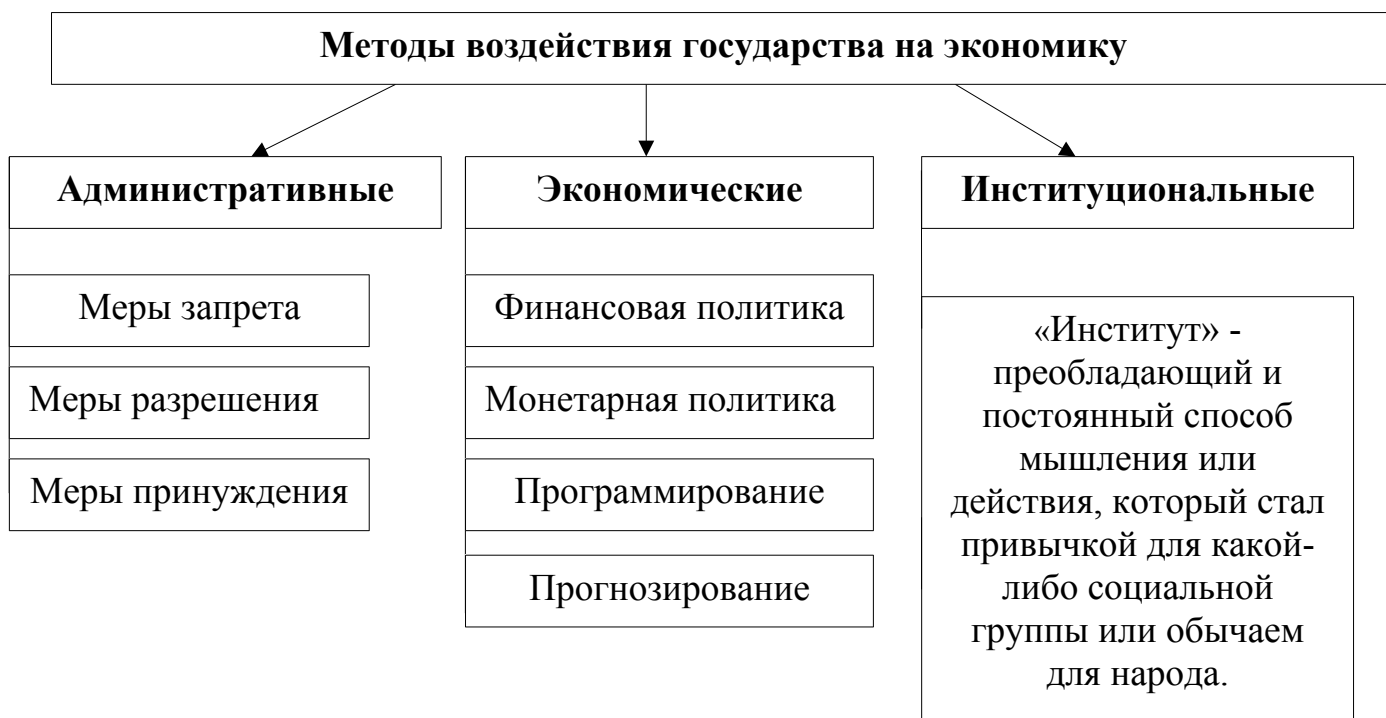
Методы воздействия государства на экономику

Административные

Меры запрета

Меры разрешения

Меры принуждения

Экономические

Финансовая политика

Монетарная политика

Программирование

Прогнозирование

Институциональные

«Институт» - преобладающий и постоянный способ мышления или действия, который стал привычкой для какой-либо социальной группы или обычаем для народа.